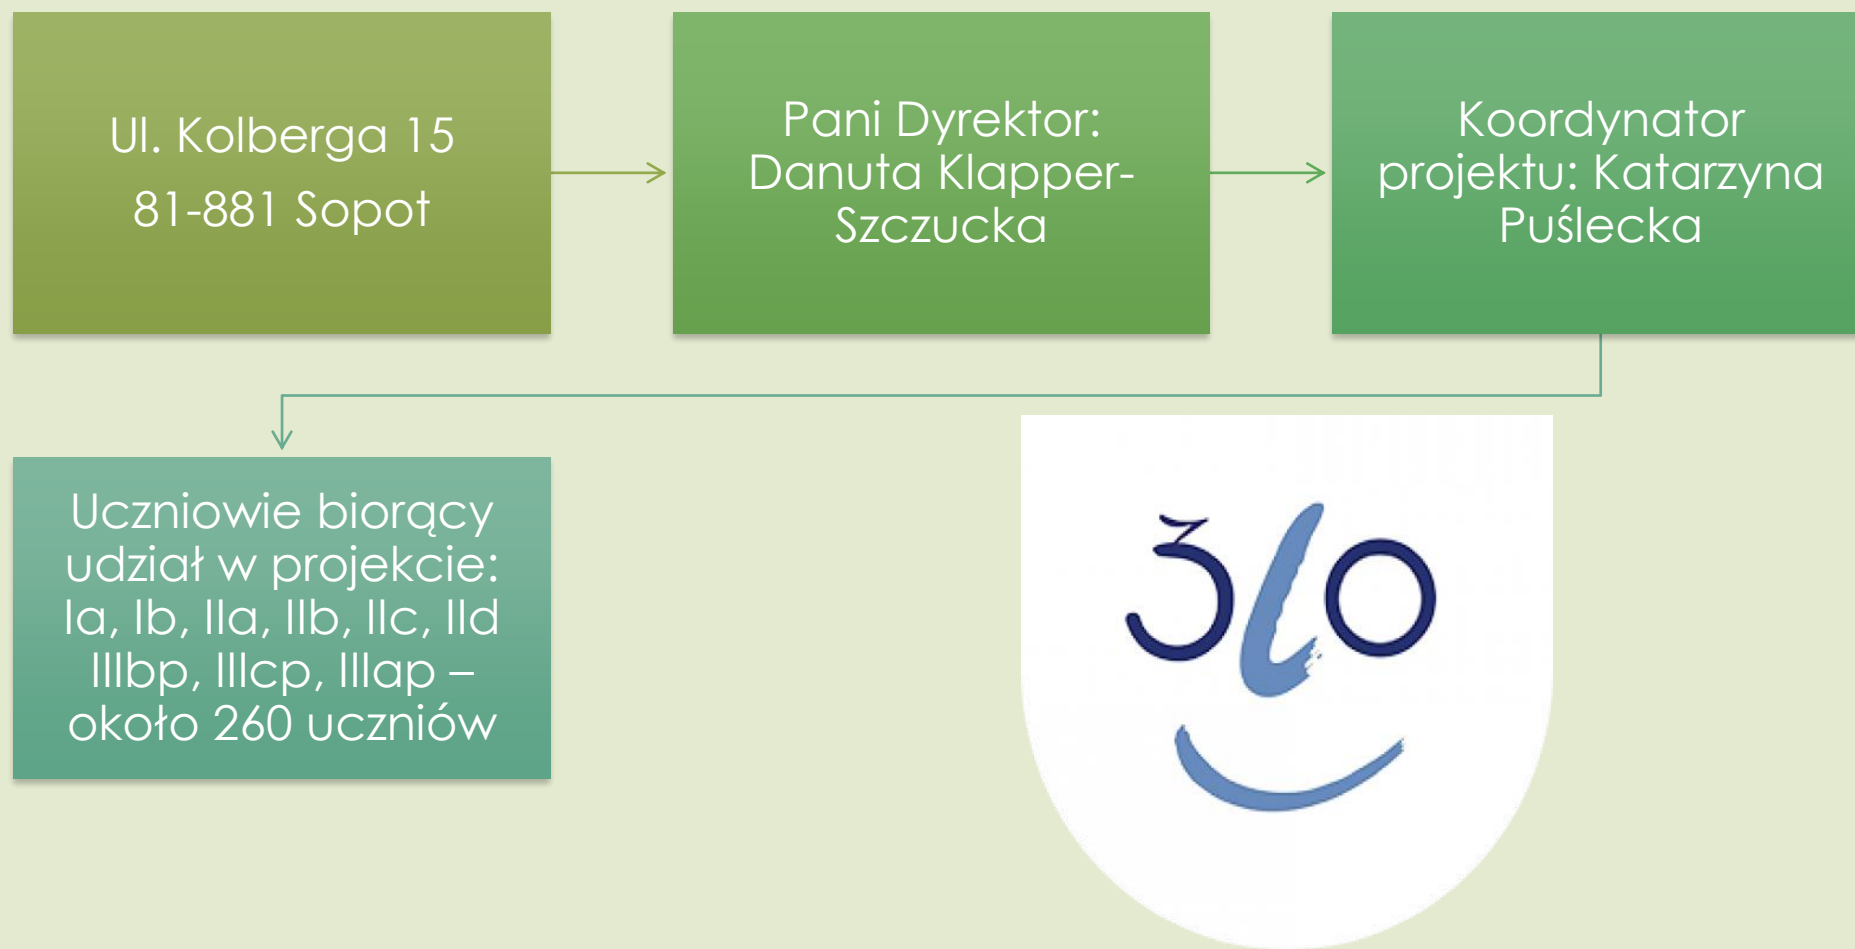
Ul. Kolberga 15
81-881 Sopot

Pani Dyrektor: Danuta Klapper-Szczucka

Koordynator projektu: Katarzyna Puślecka

Uczniowie biorący udział w projekcie: Ia, Ib, IIa, IIb, IIc, IId IIIbp, IIIcp, IIIap – około 260 uczniów

3LO